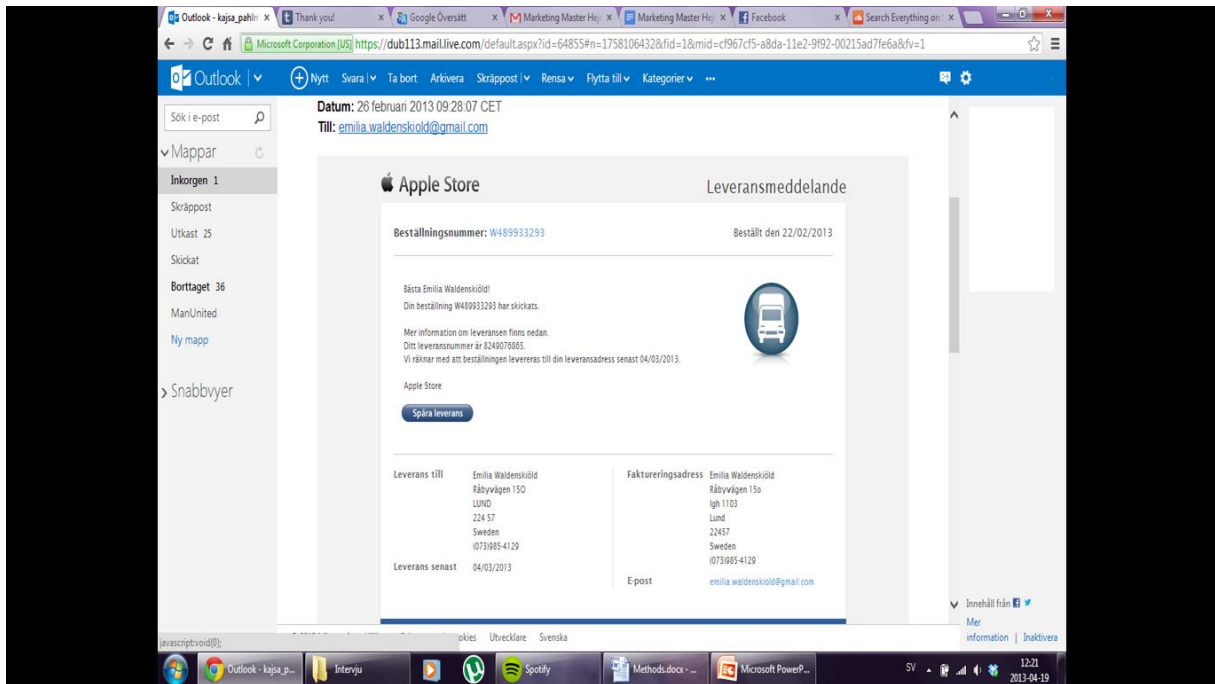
Outlook - kajsa_pahln × Thank you! × Google Översätt × Marketing Master Hej × Marketing Master Hej × Facebook × Search Everything on ×

Microsoft Corporation [US] https://dub113.mail.live.com/default.aspx?id=64855#n=1758106432&fid=1&mid=cf967cf5-a8da-11e2-9f92-00215ad7fe6a&fv=1

Outlook | Nytt Svara | Ta bort Arkivera Skräppost | Rensa Flytta till Kategorier ···

Sök i e-post

Mappar

Inkorgen 1
Skräppost
Utkast 25
Skickat
Borttaget 36
ManUnited
Ny mapp

Snabbvyer

Datum: 26 februari 2013 09:28:07 CET
Till: emilia.waldenskiold@gmail.com

Apple Store

Leveransmeddelande

Beställningsnummer: W489933293

Beställt den 22/02/2013

Bästa Emilia Waldenskiöld!
Din beställning W489933293 har skickats.

Mer information om leveransen finns nedan.
Ditt leveransnummer är 8249076865.
Vi räknar med att beställningen levereras till din leveransadress senast 04/03/2013.

Apple Store

Spåra leverans

| Leverans till | Emilia Waldenskiöld<br>Råbyvägen 15O<br>LUND<br>224 57<br>Sweden<br>(073)985-4129 | Faktureringsadress | Emilia Waldenskiöld<br>Råbyvägen 15o<br>lgh 1103<br>Lund<br>22457<br>Sweden<br>(073)985-4129 |
|---|---|---|---|
| Leverans senast | 04/03/2013 | E-post | emilia.waldenskiold@gmail.com |

Innehåll från
Mer information | Inaktivera

javascript:void(0);
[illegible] okies Utvecklare Svenska

Outlook - kajsa_p... Intervju Spotify Methods.docx - ... Microsoft PowerP...
SV 12:21 2013-04-19